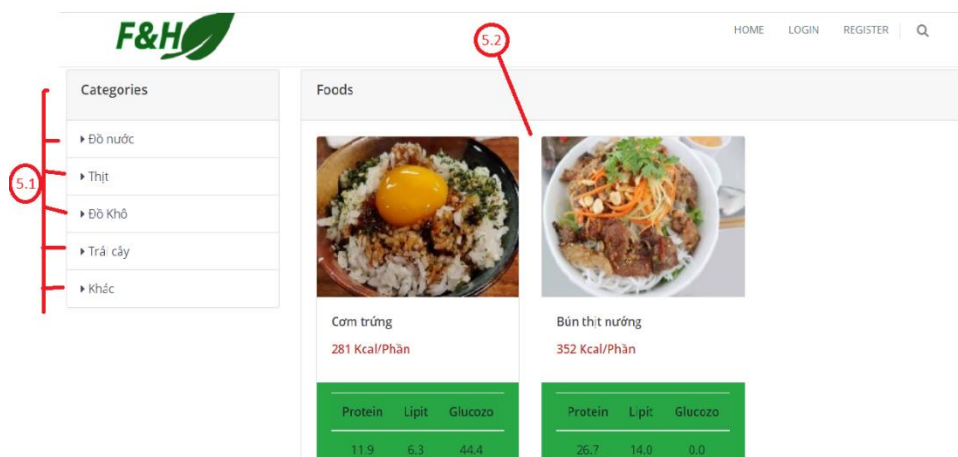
F&H

HOME LOGIN REGISTER

5.2

Categories

5.1

Đồ nước

Thịt

Đồ Khô

Trái cây

Khác

Foods

Cơm trứng

281 Kcal/Phần

| Protein | Lipit | Glucozo |
|---|---|---|
| 11.9 | 6.3 | 44.4 |

Bún thịt nướng

352 Kcal/Phần

| Protein | Lipit | Glucozo |
|---|---|---|
| 26.7 | 14.0 | 0.0 |